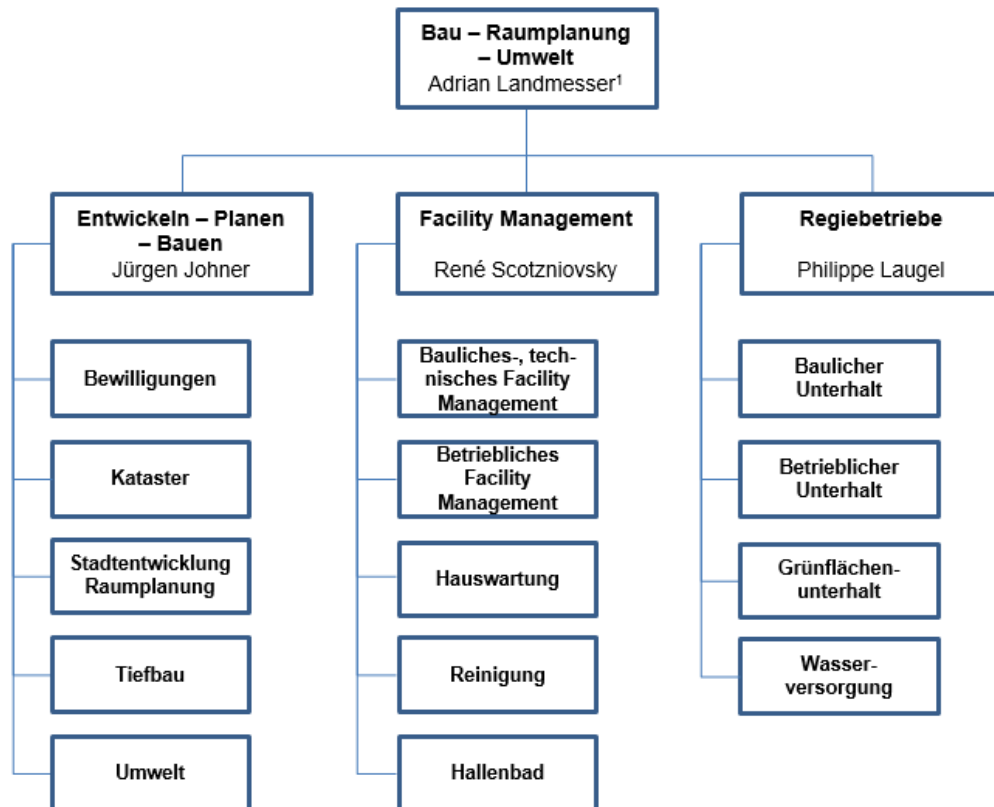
Bau – Raumplanung – Umwelt
Adrian Landmesser¹

Entwickeln – Planen – Bauen
Jürgen Johner

Bewilligungen

Kataster

Stadtentwicklung Raumplanung

Tiefbau

Umwelt

Facility Management
René Scotzniovsky

Bauliches-, technisches Facility Management

Betriebliches Facility Management

Hauswartung

Reinigung

Hallenbad

Regiebetriebe
Philippe Laugel

Baulicher Unterhalt

Betrieblicher Unterhalt

Grünflächenunterhalt

Wasserversorgung